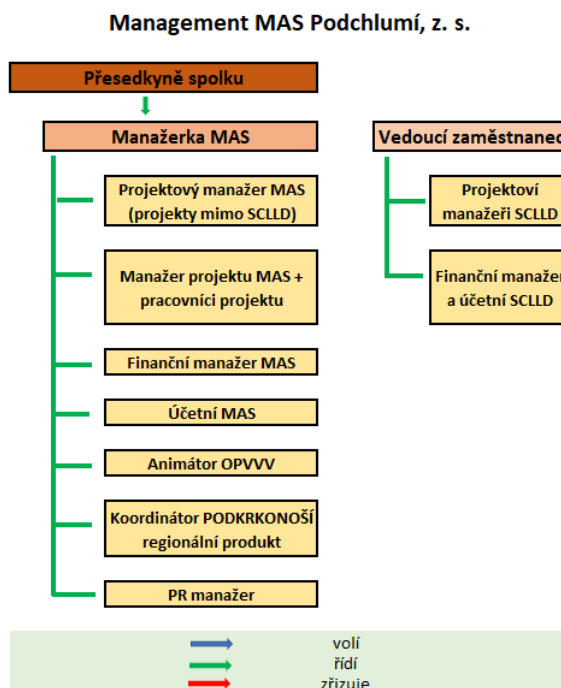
Management MAS Podchlumí, z. s.

Přesedkyně spolku

Manažerka MAS

Projektový manažer MAS (projekty mimo SCLLD)

Manažer projektu MAS + pracovníci projektu

Finanční manažer MAS

Účetní MAS

Animátor OPVVV

Koordinátor PODKRKONOŠÍ regionální produkt

PR manažer

Vedoucí zaměstnanec

Projektoví manažeři SCLLD

Finanční manažer a účetní SCLLD

volí
řídí
zřizuje